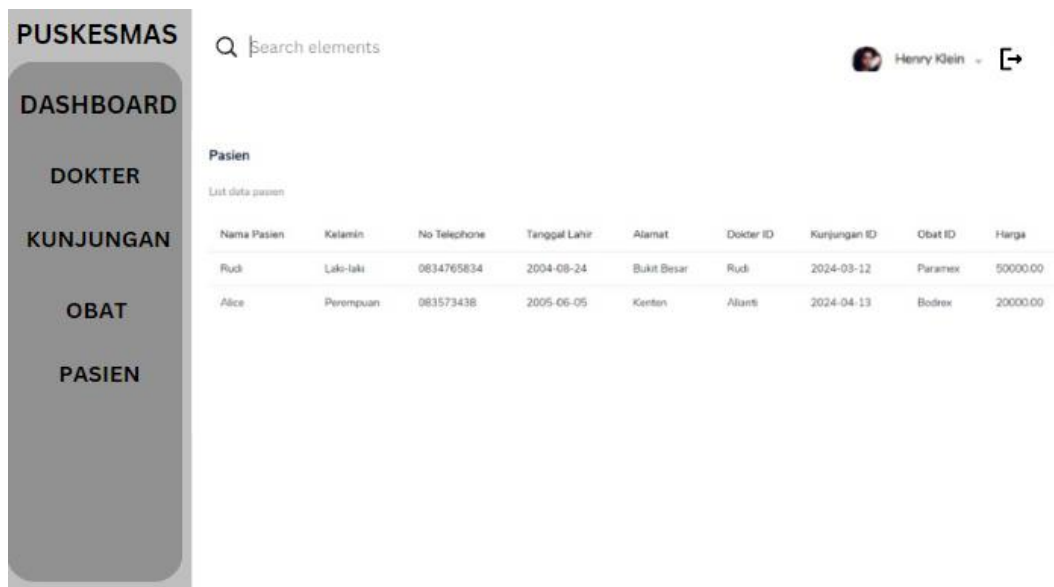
PUSKESMAS

DASHBOARD

DOKTER

KUNJUNGAN

OBAT

PASIEN

Search elements

Henry Klein

Pasien

List data pasien

| Nama Pasien | Kelamin | No Telephone | Tanggal Lahir | Alamat | Dokter ID | Kunjungan ID | Obat ID | Harga |
|---|---|---|---|---|---|---|---|---|
| Rudi | Laki-laki | 0834765834 | 2004-08-24 | Bukit Besar | Rudi | 2024-03-12 | Paramex | 50000.00 |
| Alice | Perempuan | 083573438 | 2005-06-05 | Kenten | Alianti | 2024-04-13 | Bodrex | 20000.00 |